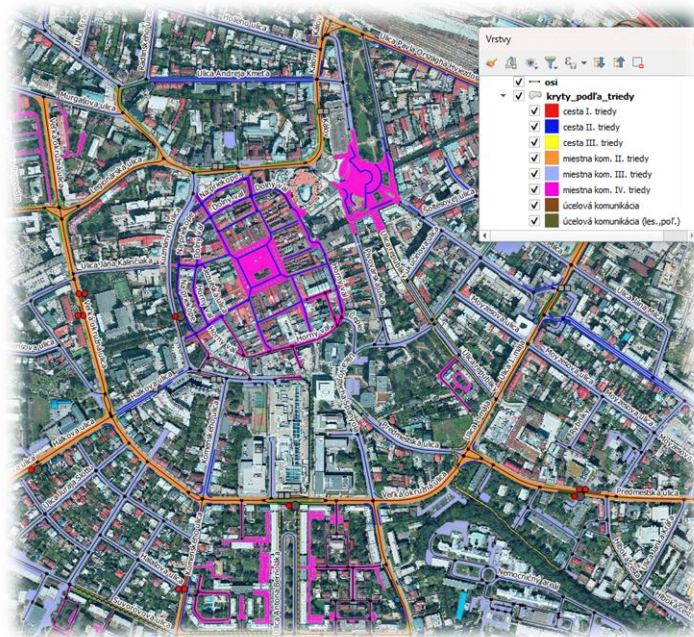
Vrstvy

osi
kryty_podľa_triedy
cesta I. triedy
cesta II. triedy
cesta III. triedy
miestna kom. II. triedy
miestna kom. III. triedy
miestna kom. IV. triedy
účelová komunikácia
účelová komunikácia (les.,poľ.)

Ulica Andreja Kmeťa
Hurbanova ulica
Legionárska ulica
Ulica Jána Kalinčiaka
Veľká okružná ulica
Hollého ulica
Predmestská ulica
Ulica Antona Bernoláka
Nemocničná ulica
Horný val
Dolný val
Hurbanova ulica
Ulica Jána Milca
Ulica Pavla Országha Hviezdoslava
Štúrova ulica
Sládkovičova ulica
Kuzmányho ulica
Predmestská ulica
Malá okružná ulica
Veľká okružná ulica
Kmeťova ulica
Hečkova ulica
Mariánske námestie
Námestie Andreja Hlinku
Hodžova ulica
Národná ulica
Ulica 1. mája
Hviezdoslavova ulica
Slovenského národného povstania
Moyzesova ulica
Vysokoškolákov
Daxnerova ulica
Ulica Jozefa Vuruma
Kollárova ulica
Ulica Komenského